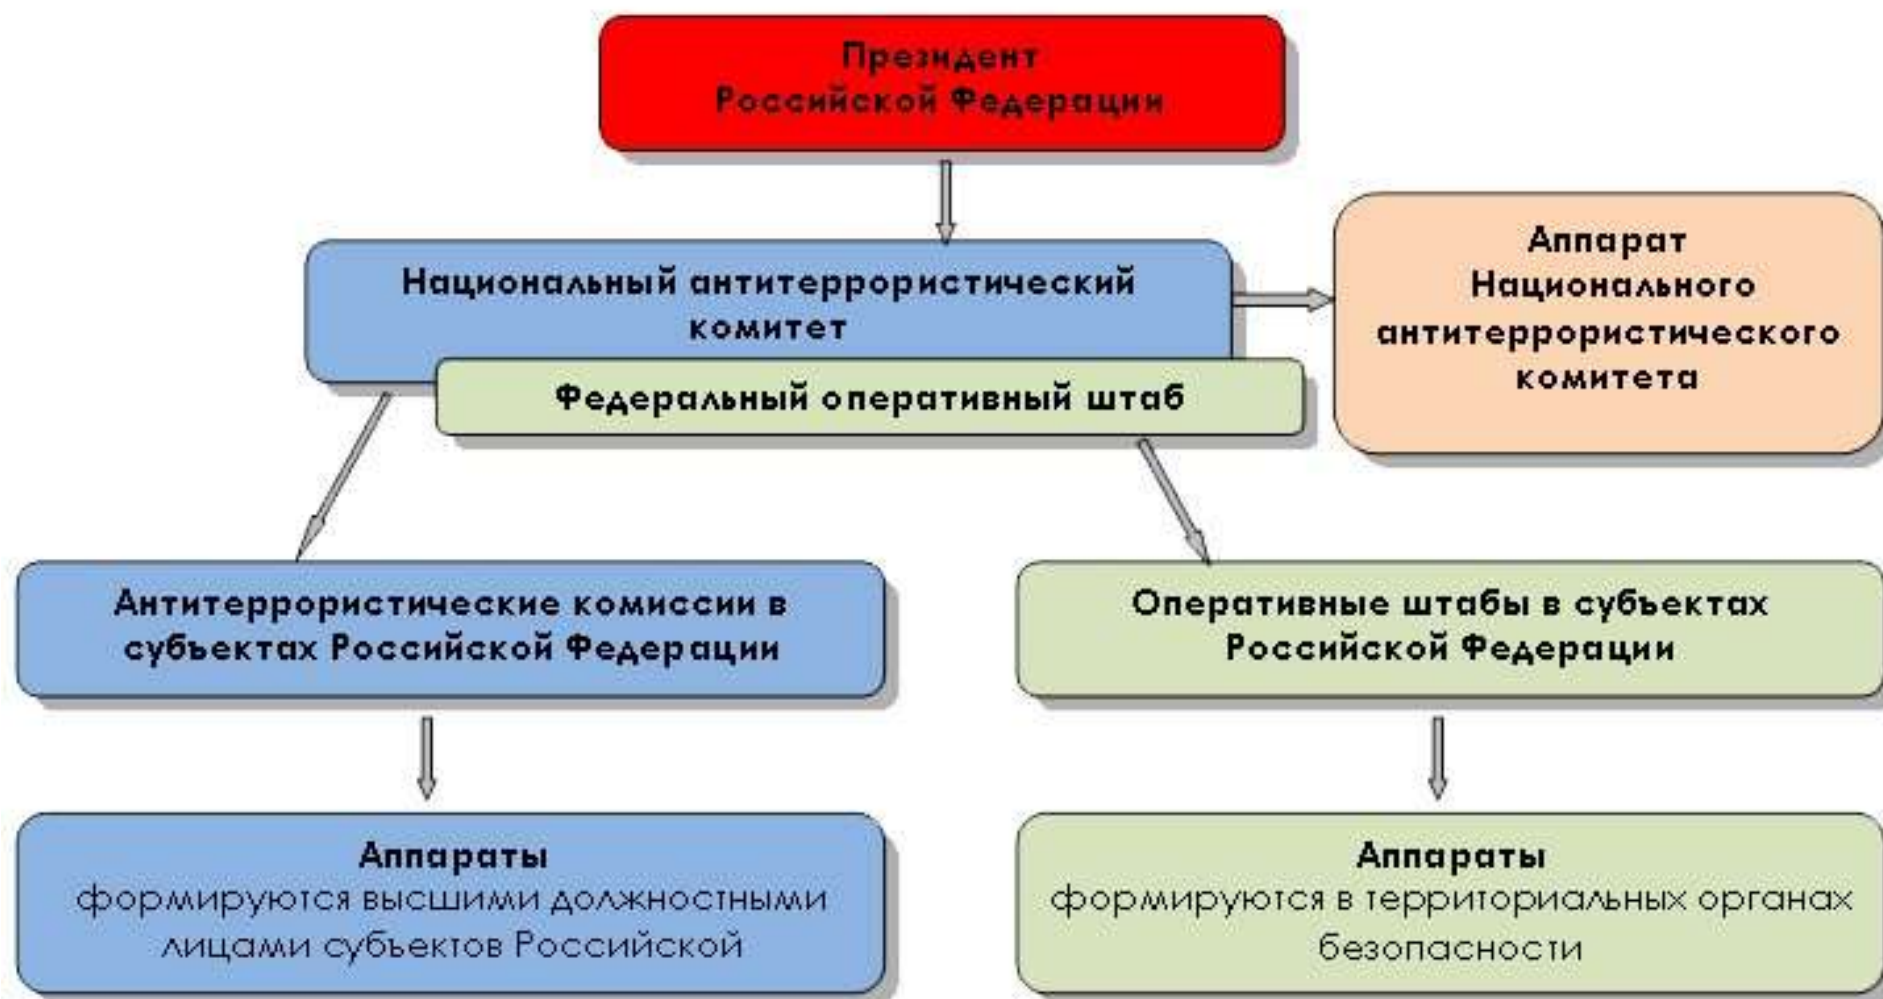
Президент Российской Федерации

Национальный антитеррористический комитет

Федеральный оперативный штаб

Аппарат Национального антитеррористического комитета

Антитеррористические комиссии в субъектах Российской Федерации

Оперативные штабы в субъектах Российской Федерации

Аппараты формируются высшими должностными лицами субъектов Российской

Аппараты формируются в территориальных органах безопасности